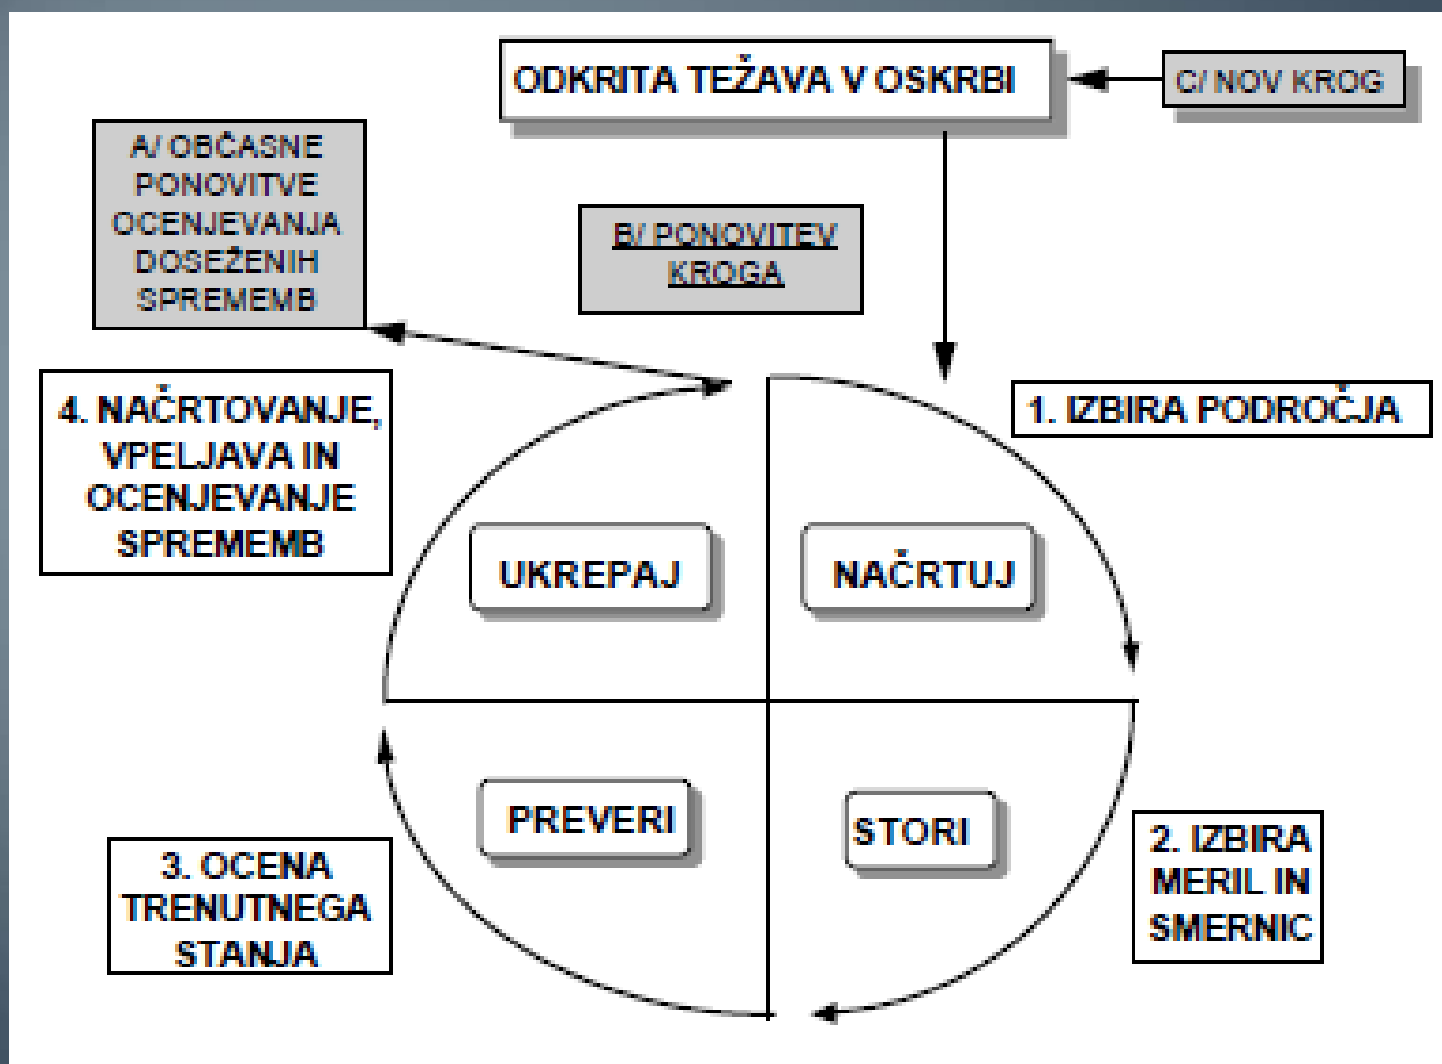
ODKRITA TEŽAVA V OSKRBI

C/ NOV KROG

A/ OBČASNE PONOVITVE OCENJEVANJA DOSEŽENIH SPREMEMB

B/ PONOVITEV KROGA

4. NAČRTOVANJE, VPELJAVA IN OCENJEVANJE SPREMEMB

1. IZBIRA PODROČJA

UKREPAJ

NAČRTUJ

PREVERI

STORI

3. OCENA TRENUTNEGA STANJA

2. IZBIRA MERIL IN SMERNIC